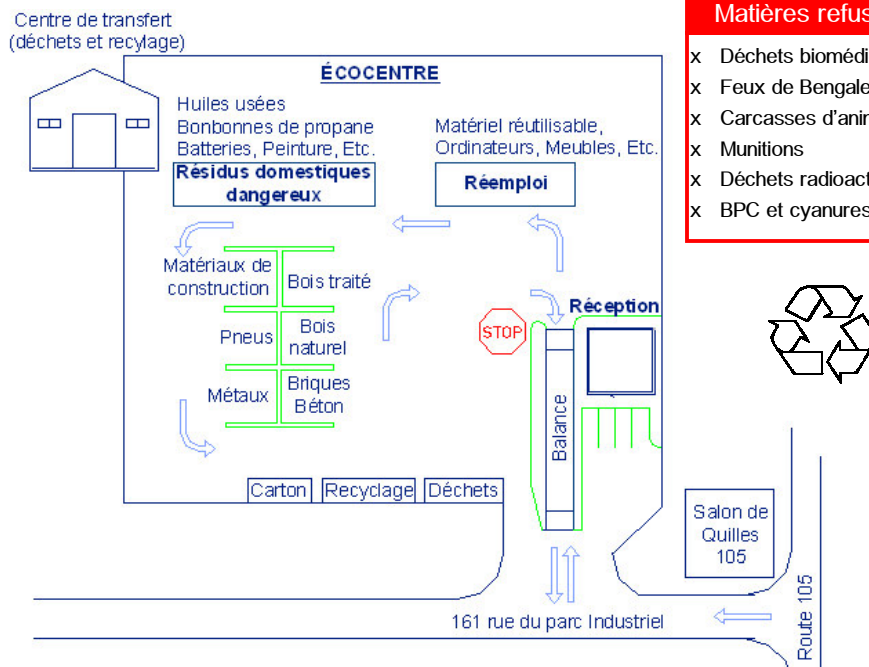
Centre de transfert (déchets et recylage)

ÉCOCENTRE

Huiles usées
Bonbonnes de propane
Batteries, Peinture, Etc.

Résidus domestiques dangereux

Matériel réutilisable, Ordinateurs, Meubles, Etc.

Réemploi

Matériaux de construction

Bois traité

Pneus

Bois naturel

Métaux

Briques Béton

STOP

Réception

Balance

Carton

Recyclage

Déchets

Salon de Quilles 105

161 rue du parc Industriel

Route 105

Matières refus

x Déchets biomédi
x Feux de Bengale
x Carcasses d'anim
x Munitions
x Déchets radioact
x BPC et cyanures